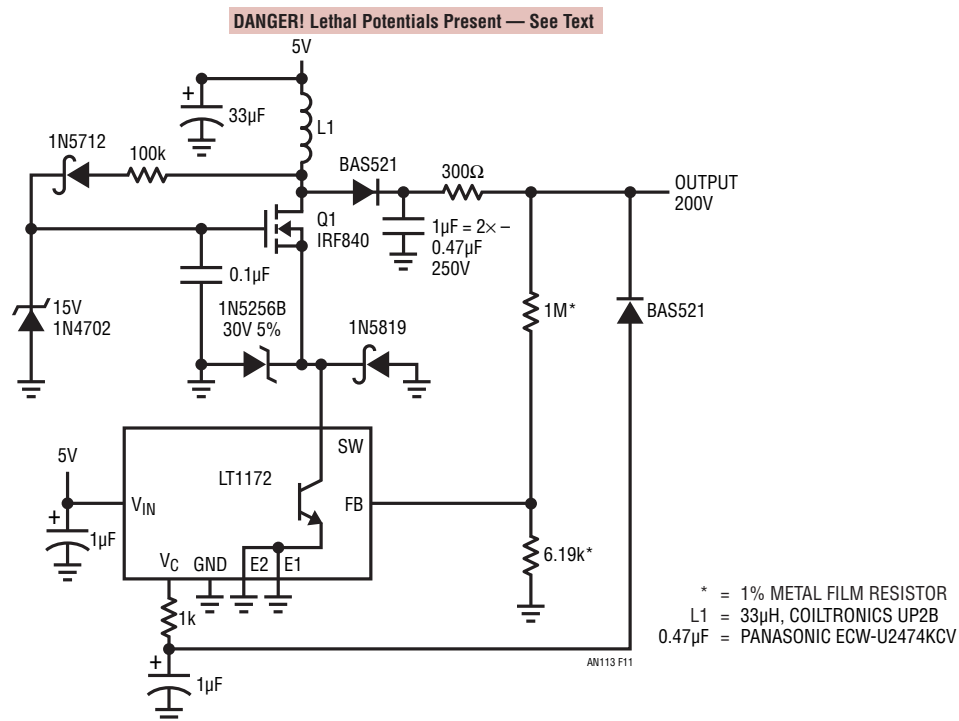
DANGER! Lethal Potentials Present — See Text

5V

33μF

L1

1N5712

100k

BAS521

300Ω

OUTPUT
200V

Q1
IRF840

1μF = 2× –
0.47μF
250V

0.1μF

15V
1N4702

1N5256B
30V 5%

1N5819

1M*

BAS521

5V

SW

LT1172

$V_{IN}$

FB

1μF

$V_C$

GND

E2

E1

6.19k*

1k

1μF

* = 1% METAL FILM RESISTOR
L1 = 33μH, COILTRONICS UP2B
0.47μF = PANASONIC ECW-U2474KCV

AN113 F11